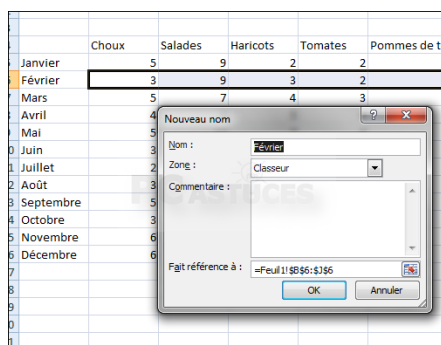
| | Choux | Salades | Haricots | Tomates | Pommes de t |
|---|---|---|---|---|---|
| Janvier | 5 | 9 | 2 | 2 | |
| Février | 3 | 9 | 3 | 2 | |
| Mars | 5 | 7 | 4 | 3 | |
| Avril | 4 | | | | |
| Mai | 5 | | | | |
| Juin | 3 | | | | |
| Juillet | 2 | | | | |
| Août | 3 | | | | |
| Septembre | 5 | | | | |
| Octobre | 3 | | | | |
| Novembre | 6 | | | | |
| Décembre | 6 | | | | |

Nouveau nom

?

Nom : Février

Zone : Classeur

Commentaire :

Fait référence à : =Feuil1!$B$6:$J$6

OK

Annuler

PC ASTUCES